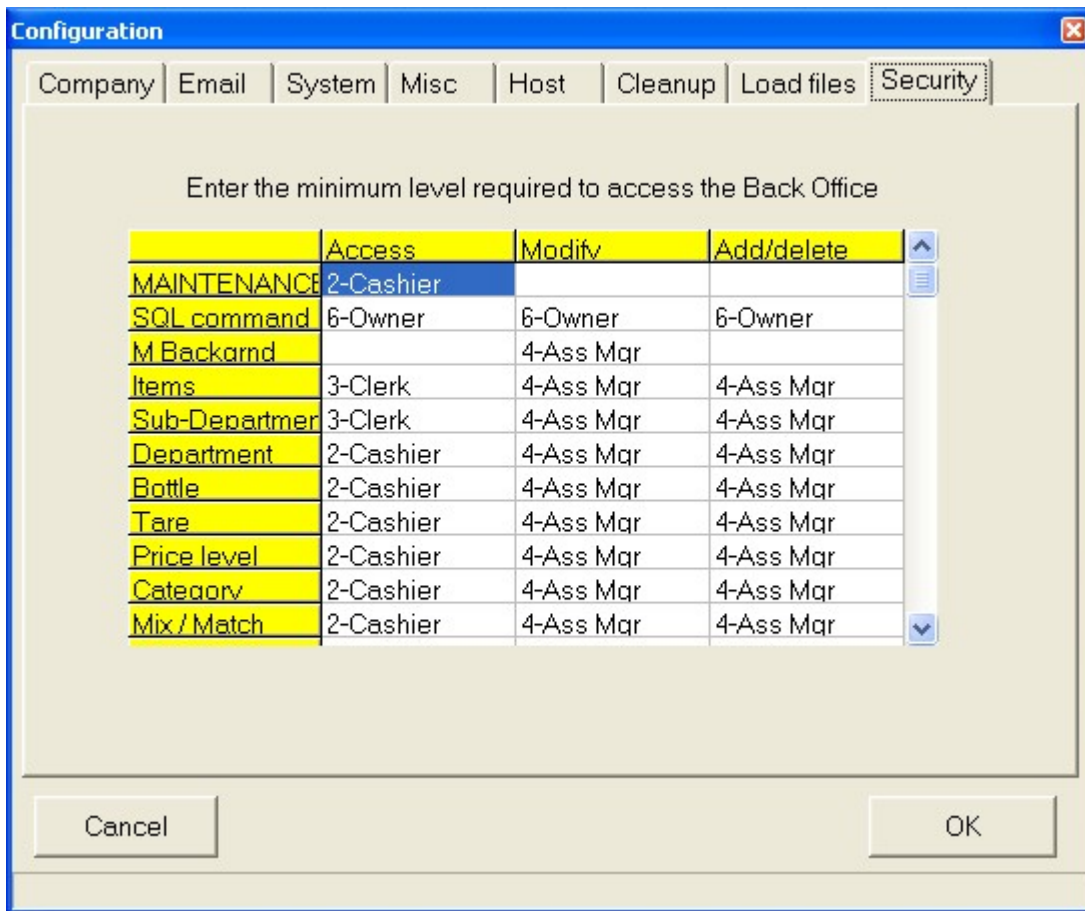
Configuration

Company | Email | System | Misc | Host | Cleanup | Load files | Security

Enter the minimum level required to access the Back Office

| | Access | Modify | Add/delete |
|---|---|---|---|
| MAINTENANCE | 2-Cashier | | |
| SQL command | 6-Owner | 6-Owner | 6-Owner |
| M Backgrnd | | 4-Ass Mgr | |
| Items | 3-Clerk | 4-Ass Mgr | 4-Ass Mgr |
| Sub-Departmer | 3-Clerk | 4-Ass Mgr | 4-Ass Mgr |
| Department | 2-Cashier | 4-Ass Mgr | 4-Ass Mgr |
| Bottle | 2-Cashier | 4-Ass Mgr | 4-Ass Mgr |
| Tare | 2-Cashier | 4-Ass Mgr | 4-Ass Mgr |
| Price level | 2-Cashier | 4-Ass Mgr | 4-Ass Mgr |
| Category | 2-Cashier | 4-Ass Mgr | 4-Ass Mgr |
| Mix / Match | 2-Cashier | 4-Ass Mgr | 4-Ass Mgr |

Cancel

OK